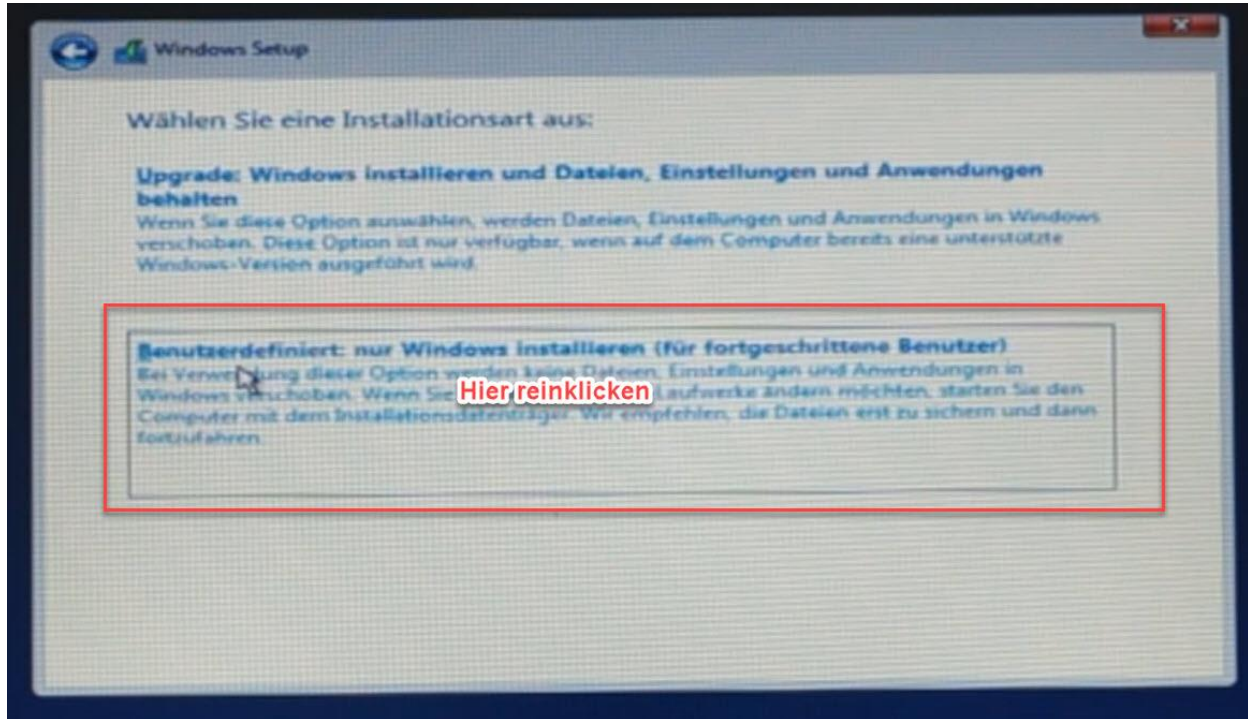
Windows Setup

Wählen Sie eine Installationsart aus:

Upgrade: Windows installieren und Dateien, Einstellungen und Anwendungen behalten
Wenn Sie diese Option auswählen, werden Dateien, Einstellungen und Anwendungen in Windows verschoben. Diese Option ist nur verfügbar, wenn auf dem Computer bereits eine unterstützte Windows-Version ausgeführt wird.

Benutzerdefiniert: nur Windows installieren (für fortgeschrittene Benutzer)
Bei Verwendung dieser Option werden keine Dateien, Einstellungen und Anwendungen in Windows verschoben. Wenn Sie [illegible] Laufwerke ändern möchten, starten Sie den Computer mit dem Installationsdatenträger. Wir empfehlen, die Dateien erst zu sichern und dann fortzufahren.

Hier reinklicken